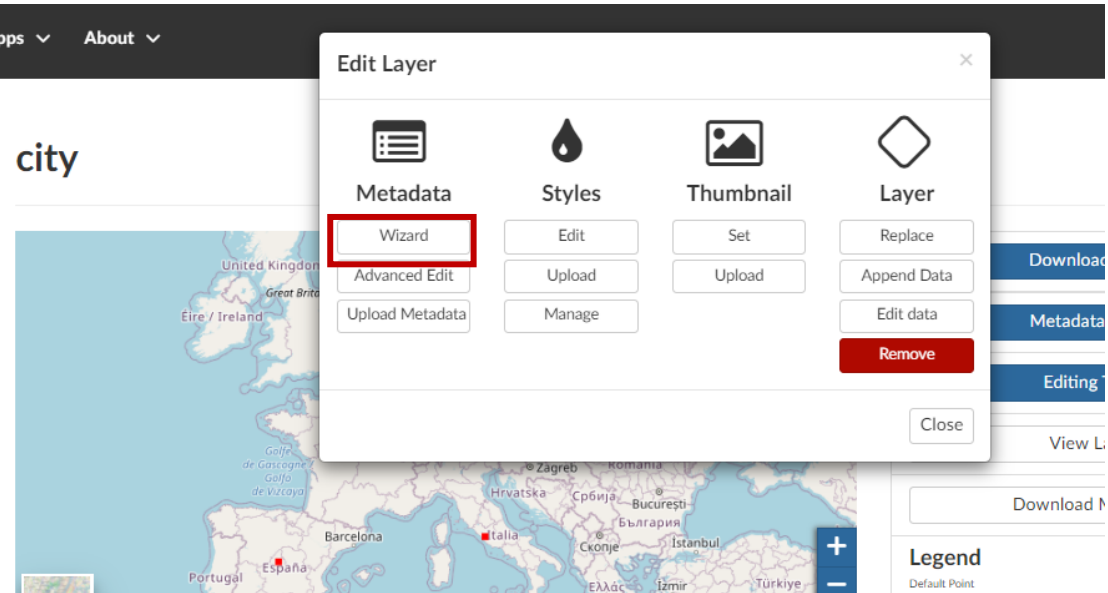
pps ⌄ About ⌄

city

Edit Layer

×

Metadata

Wizard

Advanced Edit

Upload Metadata

Styles

Edit

Upload

Manage

Thumbnail

Set

Upload

Layer

Replace

Append Data

Edit data

Remove

Close

United Kingdom
Great Brita
Éire / Ireland
Golfe de Gascogne Golfo de Vizcaya
Barcelona
Portugal
España
Zagreb
România
Hrvatska
Србија
București
България
Italia
Скопје
İstanbul
Ελλάς
İzmir
Türkiye

+
−

Download
Metadata
Editing T
View La
Download M

Legend
Default Point